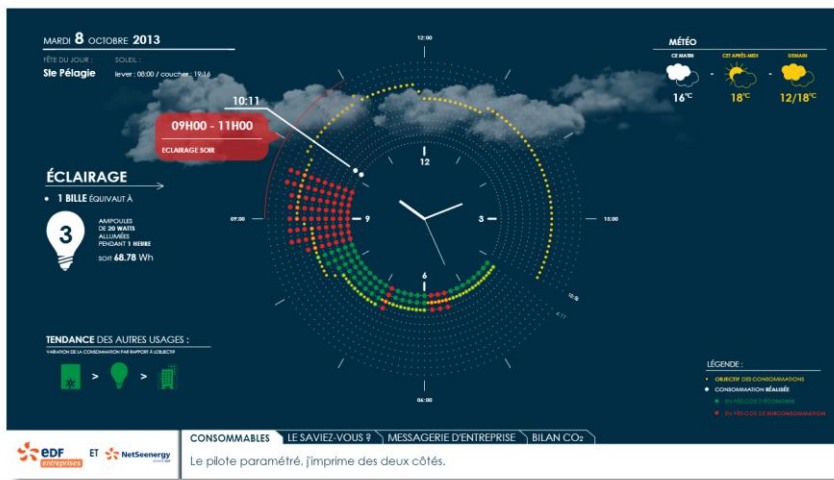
MARDI 8 OCTOBRE 2013

FÊTE DU JOUR : Ste Pélagie

SOLEIL : lever : 08:00 / coucher : 19:16

MÉTÉO

CE MATIN 16°C - CET APRÈS-MIDI 18°C - DEMAIN 12/18°C

12:00

10:11

09H00 - 11H00

ÉCLAIRAGE SOIR

12

9

3

6

09:00

15:00

06:00

ÉCLAIRAGE

1 BILLE ÉQUIVAUT À

3

AMPOULES DE 20 WATTS ALLUMÉES PENDANT 1 HEURE

SOIT 68.78 Wh

TENDANCE DES AUTRES USAGES :

VARIATION DE LA CONSOMMATION PAR RAPPORT À L'OBJECTIF

> >

LÉGENDE :

OBJECTIF DES CONSOMMATIONS

CONSOMMATION RÉALISÉE

EN PÉRIODE D'ÉCONOMIE

EN PÉRIODE DE SURCONSOMMATION

eDF entreprises ET NetSeenergy

CONSOMMABLES | LE SAVIEZ-VOUS ? | MESSAGERIE D'ENTREPRISE | BILAN $CO_2$

Le pilote paramétré, j'imprime des deux côtés.